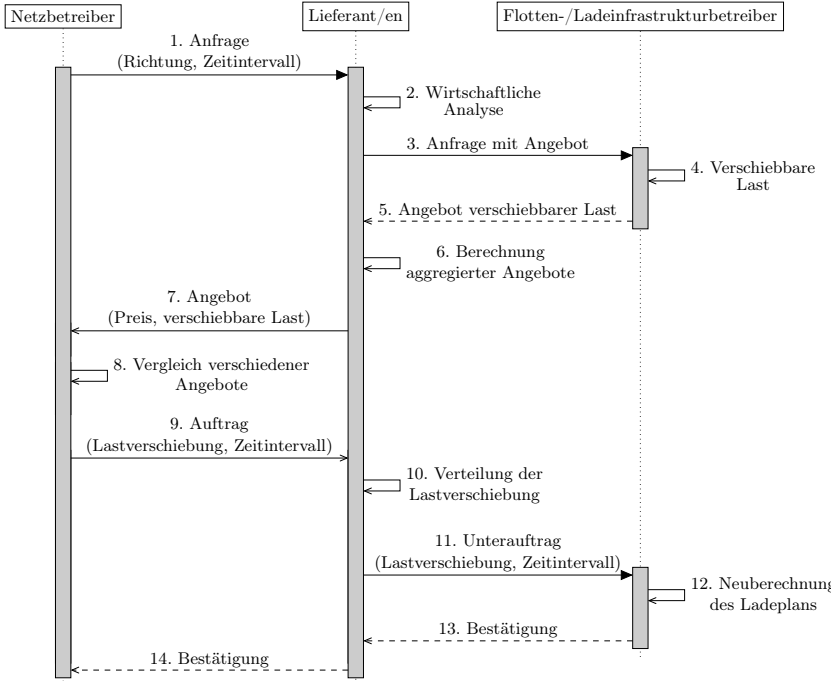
Netzbetreiber

Lieferant/en

Flotten-/Ladeinfrastrukturbetreiber

1. Anfrage (Richtung, Zeitintervall)

2. Wirtschaftliche Analyse

3. Anfrage mit Angebot

4. Verschiebbare Last

5. Angebot verschiebbarer Last

6. Berechnung aggregierter Angebote

7. Angebot (Preis, verschiebbare Last)

8. Vergleich verschiedener Angebote

9. Auftrag (Lastverschiebung, Zeitintervall)

10. Verteilung der Lastverschiebung

11. Unterauftrag (Lastverschiebung, Zeitintervall)

12. Neuberechnung des Ladeplans

13. Bestätigung

14. Bestätigung